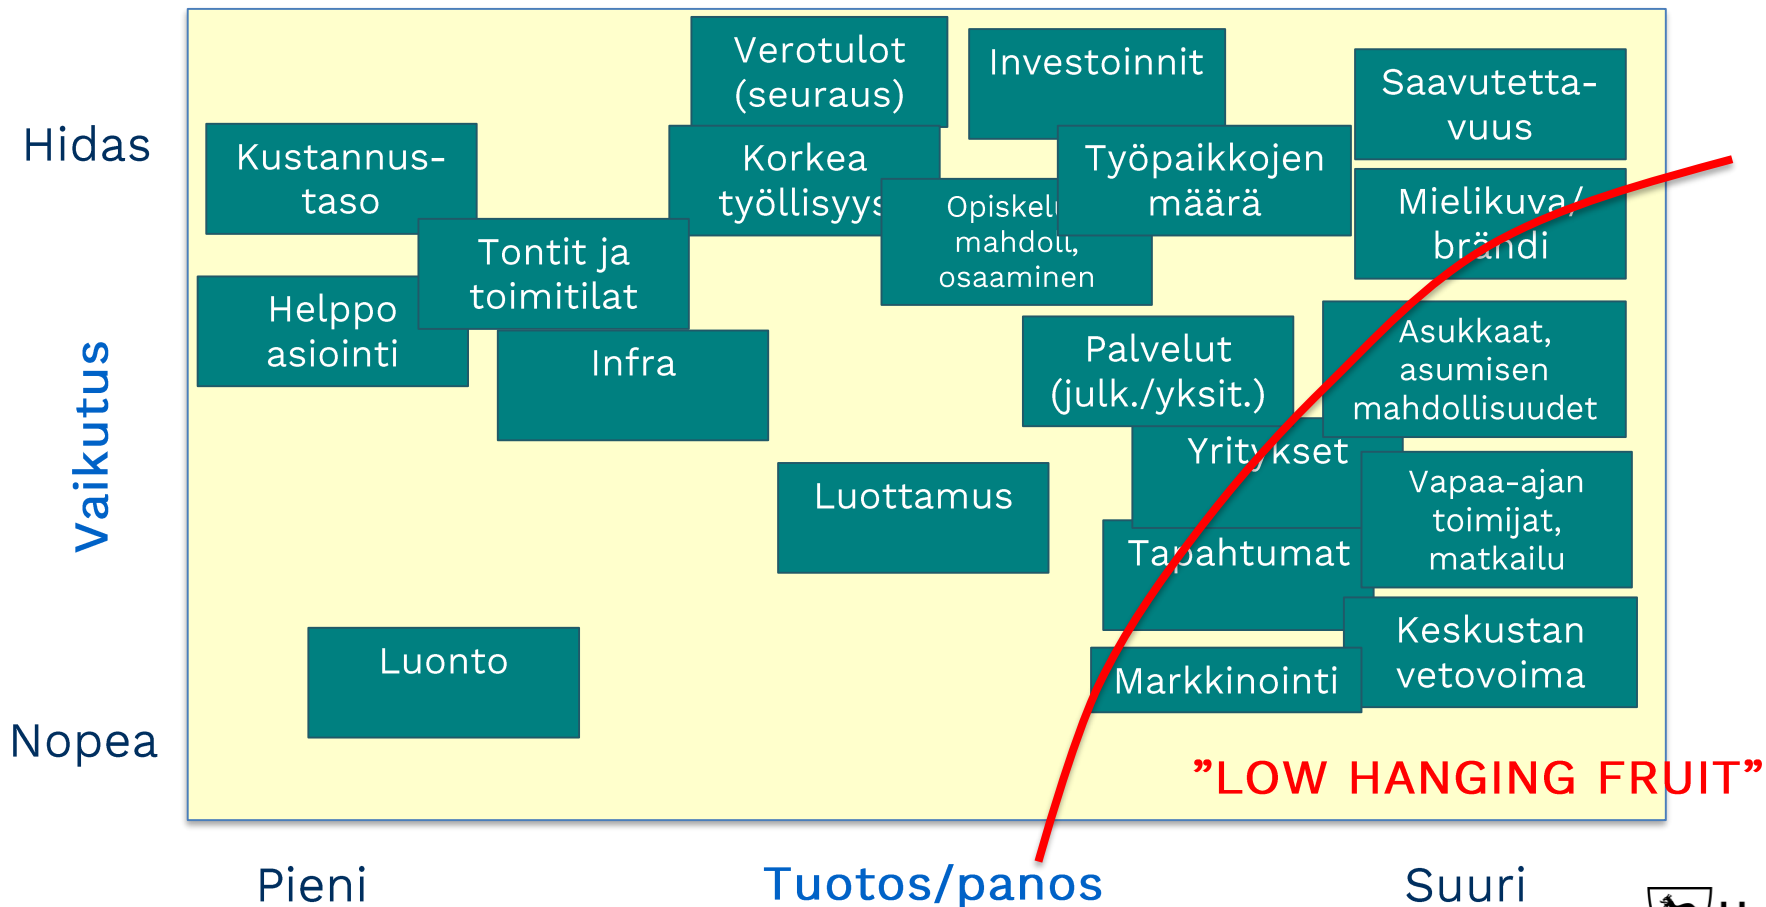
Hidas

Nopea

Vaikutus

Verotulot (seuraus)

Investoinnit

Saavutettavuus

Kustannustaso

Korkea työllisyys

Opiskelu mahdoll, osaaminen

Työpaikkojen määrä

Mielikuva/ brändi

Tontit ja toimitilat

Helppo asiointi

Infra

Palvelut (julk./yksit.)

Asukkaat, asumisen mahdollisuudet

Yritykset

Vapaa-ajan toimijat, matkailu

Luottamus

Tapahtumat

Keskustan vetovoima

Luonto

Markkinointi

”LOW HANGING FRUIT”

Pieni

Tuotos/panos

Suuri